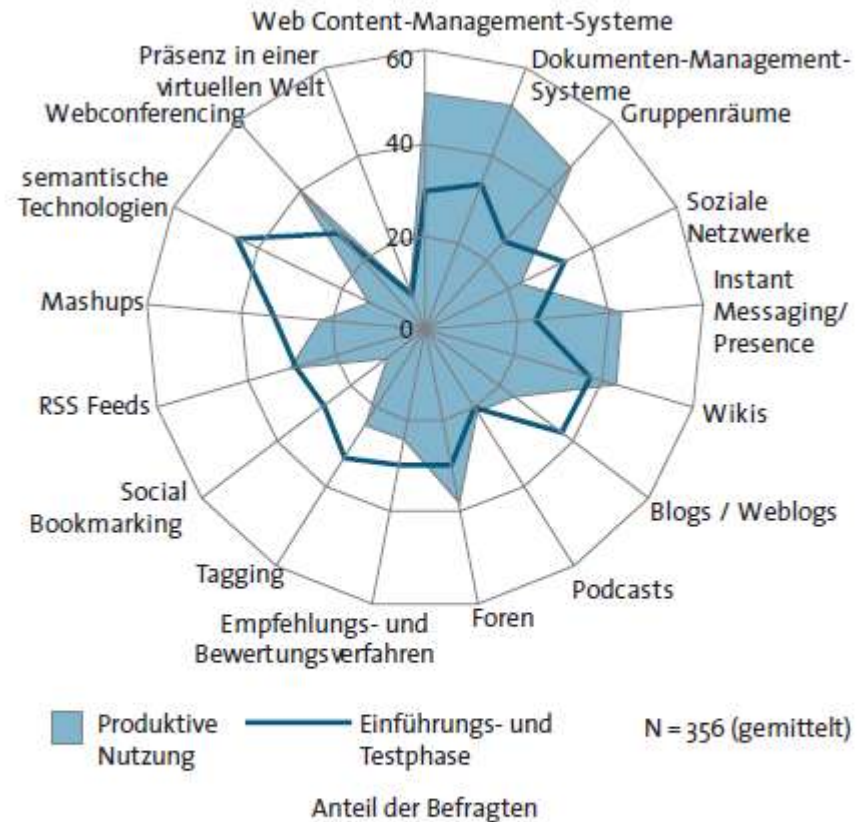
Web Content-Management-Systeme

Dokumenten-Management-Systeme

Gruppenräume

Soziale Netzwerke

Instant Messaging/ Presence

Wikis

Blogs / Weblogs

Podcasts

Foren

Empfehlungs- und Bewertungsverfahren

Tagging

Social Bookmarking

RSS Feeds

Mashups

semantische Technologien

Webconferencing

Präsenz in einer virtuellen Welt

60
40
20
0

Produktive Nutzung

Einführungs- und Testphase

N = 356 (gemittelt)

Anteil der Befragten